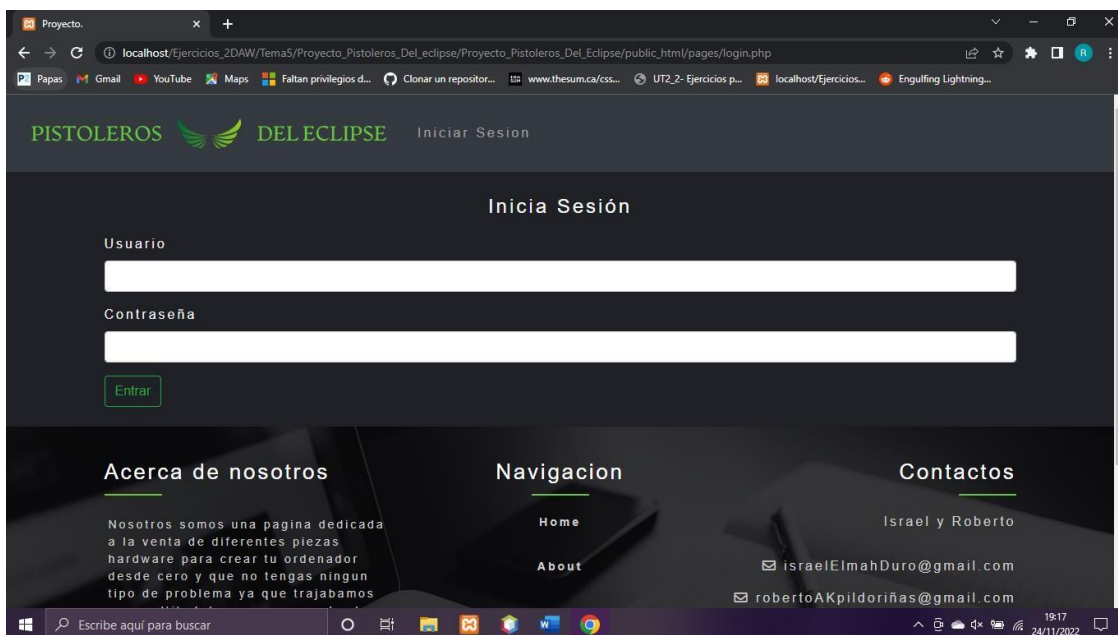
Proyecto. × +

localhost/Ejercicios_2DAW/Tema5/Proyecto_Pistoleros_Del_eclipse/Proyecto_Pistoleros_Del_Eclipse/public_html/pages/login.php

Papas Gmail YouTube Maps Faltan privilegios d... Clonar un repositor... www.thesum.ca/css... UT2_2- Ejercicios p... localhost/Ejercicios... Engulfing Lightning...

PISTOLEROS DEL ECLIPSE Iniciar Sesion

Inicia Sesión

Usuario

Contraseña

Entrar

Acerca de nosotros

Nosotros somos una pagina dedicada a la venta de diferentes piezas hardware para crear tu ordenador desde cero y que no tengas ningun tipo de problema ya que trajabamos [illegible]

Navigacion

Home

About

Contactos

Israel y Roberto

israelElmahDuro@gmail.com

robertoAKpildoriñas@gmail.com

Escribe aquí para buscar

19:17
24/11/2022